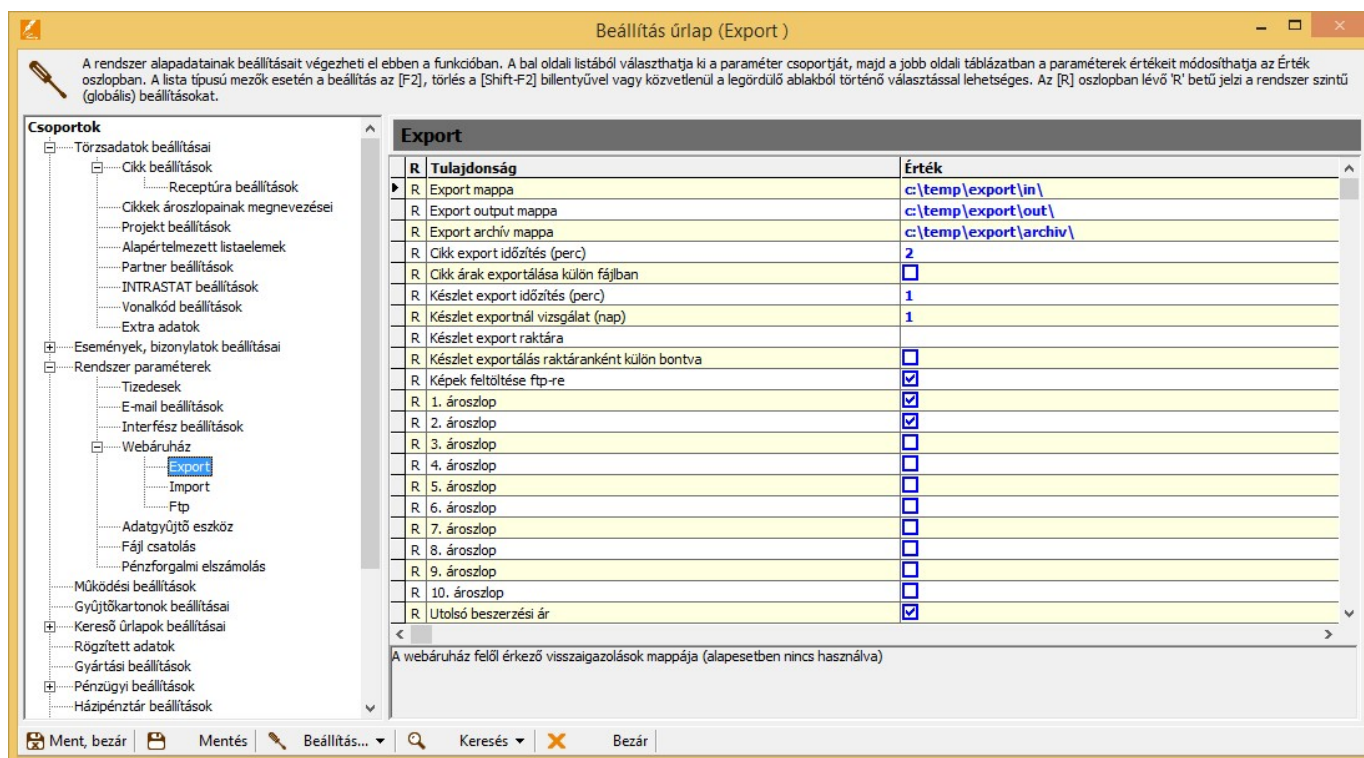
Beállítás úrlap (Export )

A rendszer alapadatainak beállításait végezheti el ebben a funkcióban. A bal oldali listából választhatja ki a paraméter csoportját, majd a jobb oldali táblázatban a paraméterek értékeit módosíthatja az Érték oszlopban. A lista típusú mezők esetén a beállítás az [F2], törlés a [Shift-F2] billentyűvel vagy közvetlenül a legördülő ablakból történő választással lehetséges. Az [R] oszlopban lévő 'R' betű jelzi a rendszer szintű (globális) beállításokat.

Csoportok
Törzsadatok beállításai
Cikk beállítások
Receptúra beállítások
Cikkek ároszlopainak megnevezései
Projekt beállítások
Alapértelmezett listaelemek
Partner beállítások
INTRASTAT beállítások
Vonalkód beállítások
Extra adatok
Események, bizonylatok beállításai
Rendszer paraméterek
Tizedesek
E-mail beállítások
Interfész beállítások
Webáruház
Export
Import
Ftp
Adatgyűjtő eszköz
Fájl csatolás
Pénzforgalmi elszámolás
Működési beállítások
Gyűjtőkartonok beállításai
Kereső úrlapok beállításai
Rögzített adatok
Gyártási beállítások
Pénzügyi beállítások
Házipénztár beállítások

Export

| R | Tulajdonság | Érték |
|---|---|---|
| R | Export mappa | c:\temp\export\in\ |
| R | Export output mappa | c:\temp\export\out\ |
| R | Export archív mappa | c:\temp\export\archiv\ |
| R | Cikk export időzítés (perc) | 2 |
| R | Cikk árak exportálása külön fájlban | ☐ |
| R | Készlet export időzítés (perc) | 1 |
| R | Készlet exportnál vizsgálat (nap) | 1 |
| R | Készlet export raktára | |
| R | Készlet exportálás raktáranként külön bontva | ☐ |
| R | Képek feltöltése ftp-re | ☑ |
| R | 1. ároszlop | ☑ |
| R | 2. ároszlop | ☑ |
| R | 3. ároszlop | ☐ |
| R | 4. ároszlop | ☐ |
| R | 5. ároszlop | ☐ |
| R | 6. ároszlop | ☐ |
| R | 7. ároszlop | ☐ |
| R | 8. ároszlop | ☐ |
| R | 9. ároszlop | ☐ |
| R | 10. ároszlop | ☐ |
| R | Utolsó beszerzési ár | ☑ |

A webáruház felől érkező visszaigazolások mappája (alapesetben nincs használva)

Ment, bezár | Mentés | Beállítás... | Keresés | Bezár